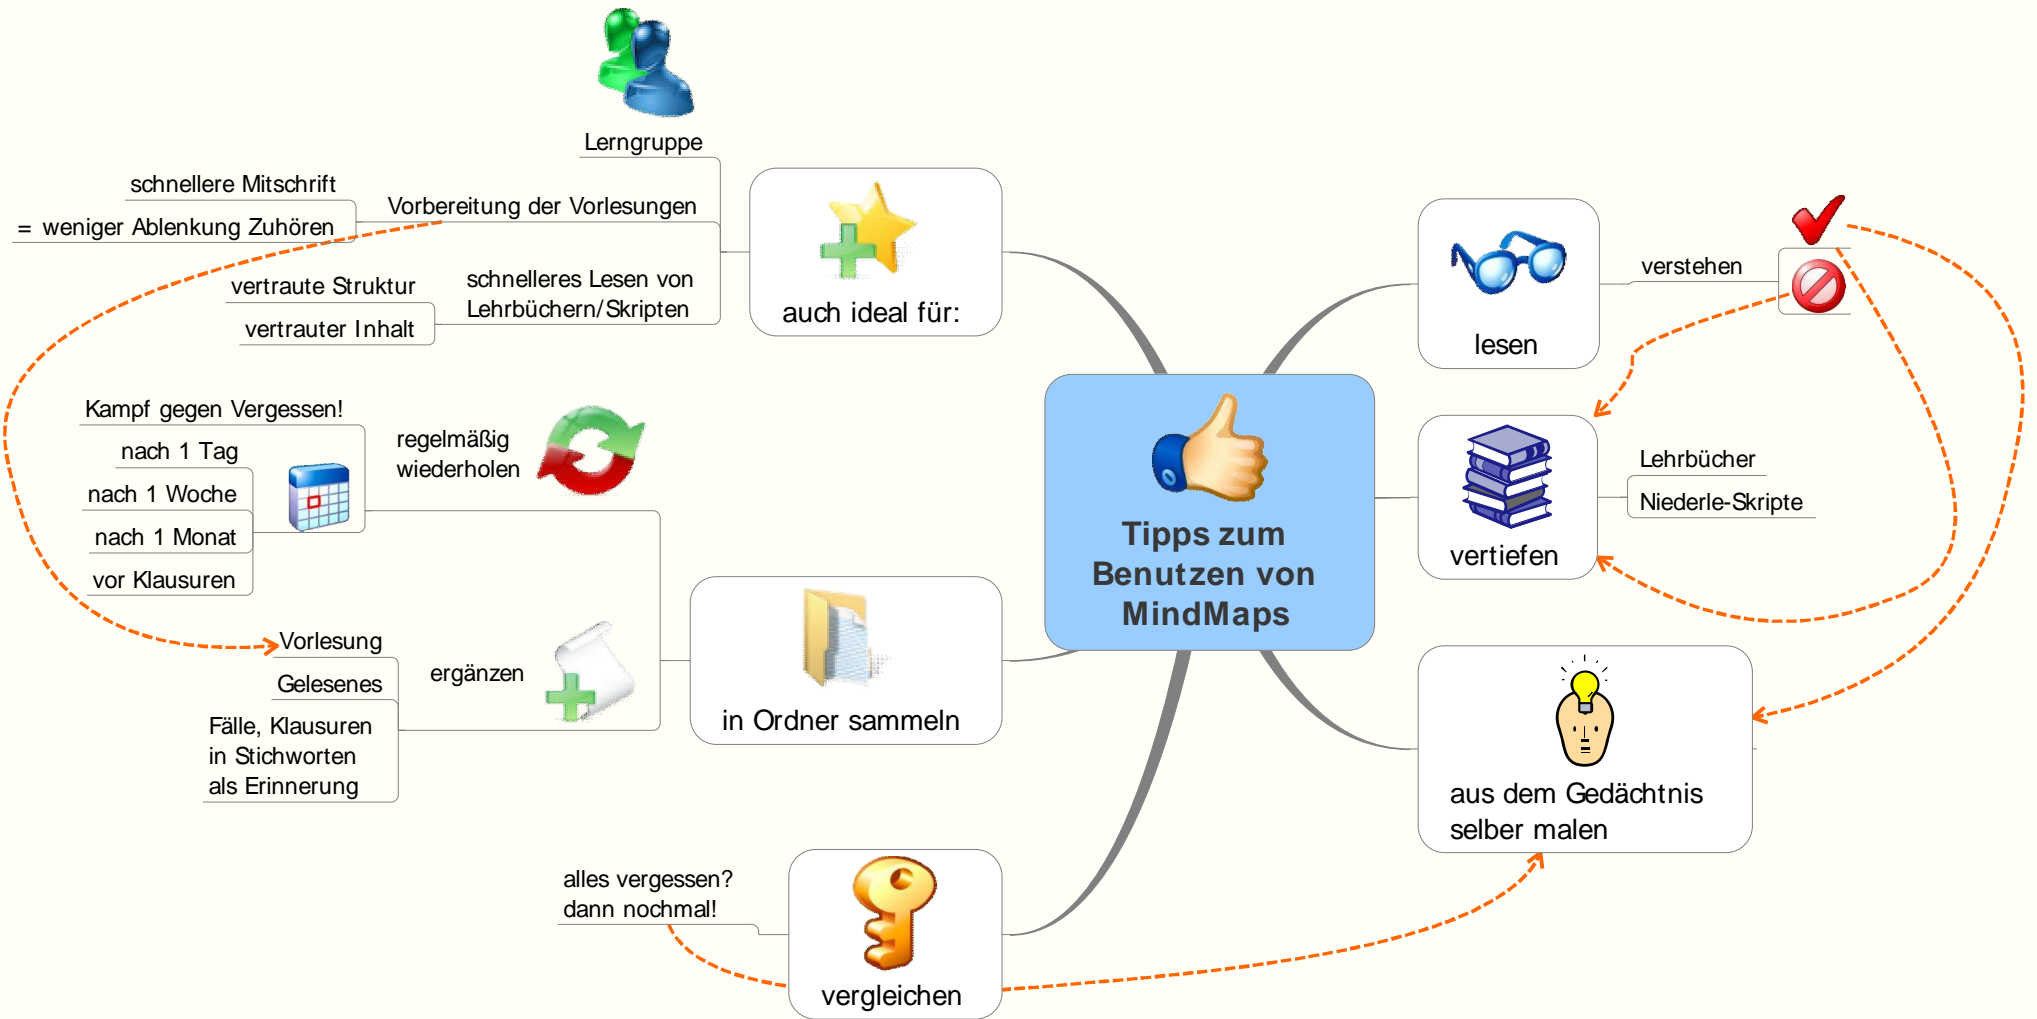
Tipps zum Benutzen von MindMaps

auch ideal für:

Lerngruppe

Vorbereitung der Vorlesungen

schnellere Mitschrift

= weniger Ablenkung Zuhören

schnelleres Lesen von Lehrbüchern/Skripten

vertraute Struktur

vertrauter Inhalt

lesen

verstehen

vertiefen

Lehrbücher

Niederle-Skripte

aus dem Gedächtnis selber malen

vergleichen

alles vergessen? dann nochmal!

in Ordner sammeln

regelmäßig wiederholen

Kampf gegen Vergessen!

nach 1 Tag

nach 1 Woche

nach 1 Monat

vor Klausuren

ergänzen

Vorlesung

Gelesenes

Fälle, Klausuren in Stichworten als Erinnerung